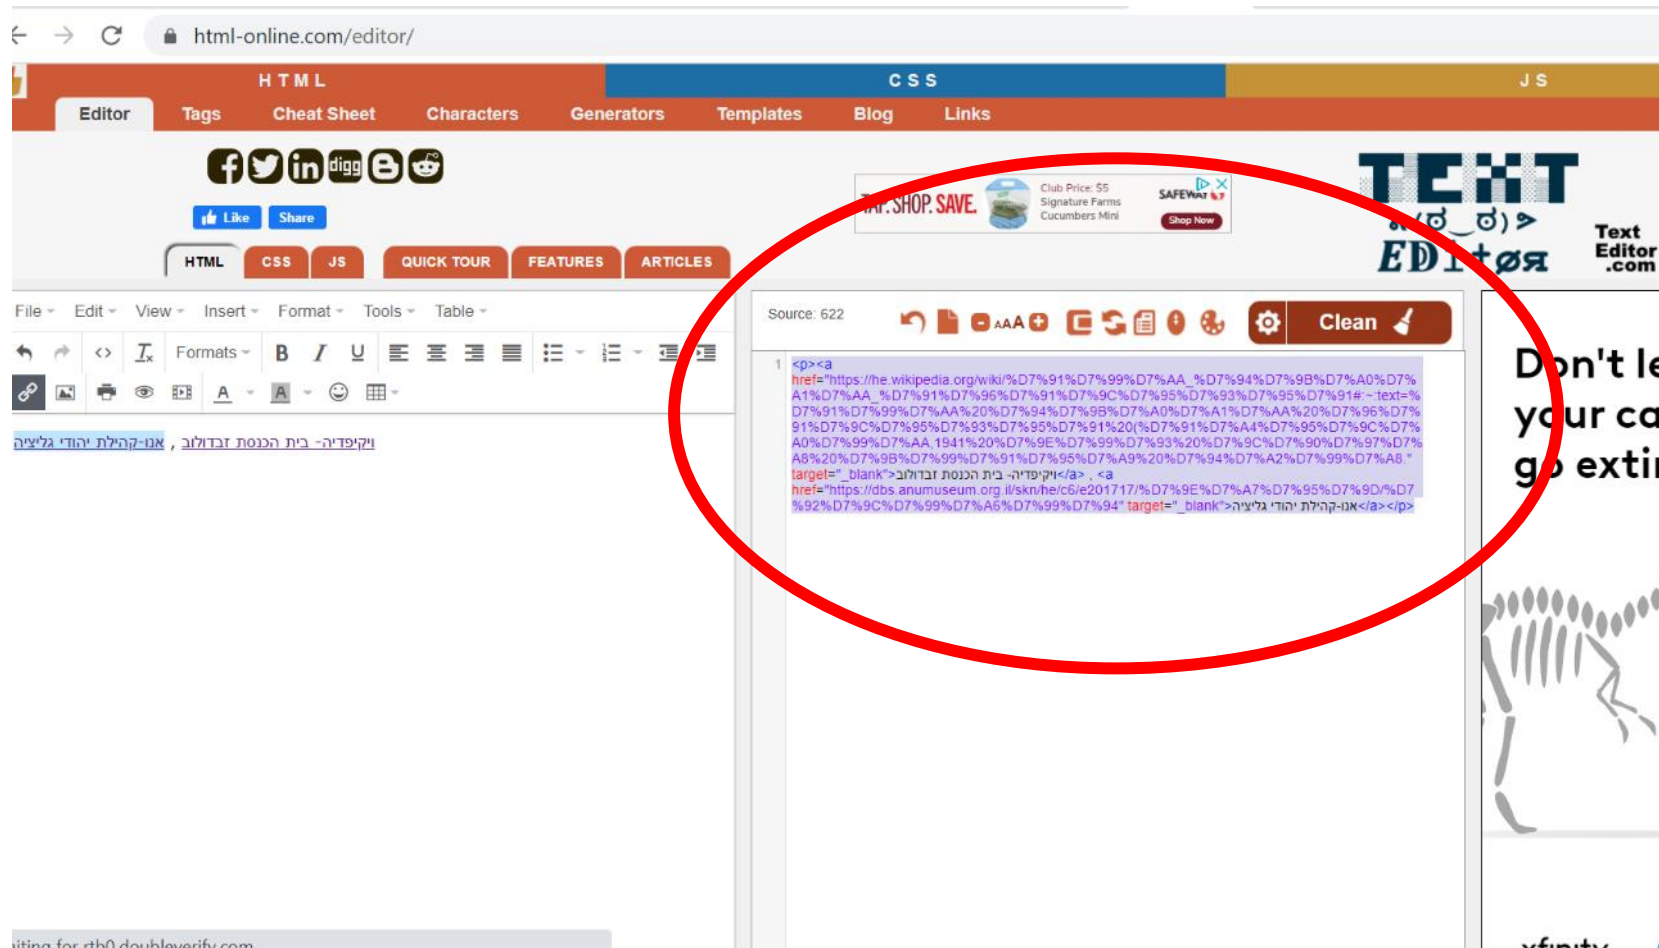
html-online.com/editor/

HTML CSS JS

Editor Tags Cheat Sheet Characters Generators Templates Blog Links

Like Share

HTML CSS JS QUICK TOUR FEATURES ARTICLES

TAP. SHOP. SAVE. Club Price: $5 Signature Farms Cucumbers Mini SAFEWAY Shop Now

TEXT EDItor Text Editor .com

File Edit View Insert Format Tools Table

Formats B I U

ויקיפדיה- בית הכנסת זבדבולוב , אנו-קהילת יהודי גליציה

Source: 622 Clean

1 <p><a href="https://he.wikipedia.org/wiki/%D7%91%D7%99%D7%AA_%D7%94%D7%9B%D7%A0%D7%A1%D7%AA_%D7%91%D7%96%D7%91%D7%9C%D7%95%D7%93%D7%95%D7%91#:~:text=%D7%91%D7%99%D7%AA%20%D7%94%D7%9B%D7%A0%D7%A1%D7%AA%20%D7%96%D7%91%D7%9C%D7%95%D7%93%D7%95%D7%91%20(%D7%91%D7%A4%D7%95%D7%9C%D7%A0%D7%99%D7%AA,1941%20%D7%9E%D7%99%D7%93%20%D7%9C%D7%90%D7%97%D7%A8%20%D7%9B%D7%99%D7%91%D7%95%D7%A9%20%D7%94%D7%A2%D7%99%D7%A8." target="_blank">ויקיפדיה- בית הכנסת זבדבולוב</a> , <a href="https://dbs.anumuseum.org.il/skn/he/c6/e201717/%D7%9E%D7%A7%D7%95%D7%9D/%D7%92%D7%9C%D7%99%D7%A6%D7%99%D7%94" target="_blank">אנו-קהילת יהודי גליציה</a></p>

Don't le your ca go extin

xfinity

iting for rtb0.doubleverify.com...